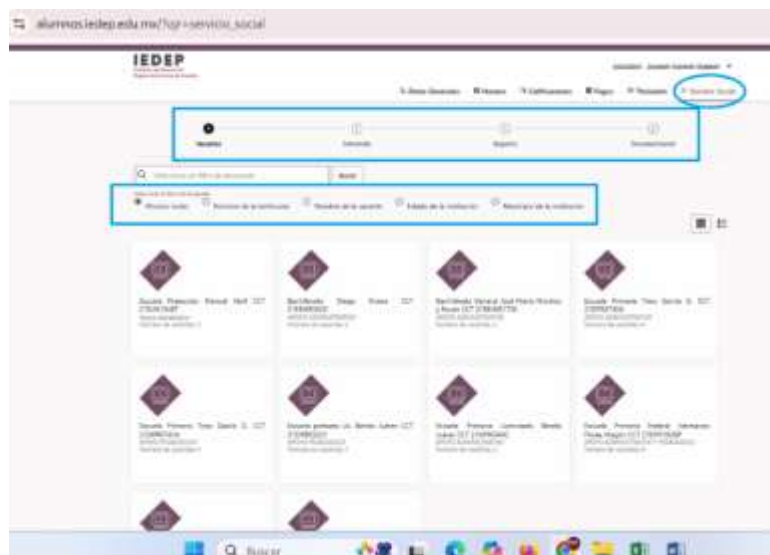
alumnos.iedep.edu.mx/?q=servicio_social

IEDEP

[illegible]

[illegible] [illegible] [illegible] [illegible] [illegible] Servicio Social

Vacantes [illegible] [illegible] Documentación

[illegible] Buscar

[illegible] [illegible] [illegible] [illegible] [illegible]

Escuela Primaria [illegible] CCT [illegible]

Bachillerato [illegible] CCT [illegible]

Bachillerato General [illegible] CCT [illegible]

Escuela Primaria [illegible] CCT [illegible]

Escuela Primaria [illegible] CCT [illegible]

Escuela primaria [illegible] CCT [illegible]

Escuela Primaria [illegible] CCT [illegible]

Escuela Primaria Federal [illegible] CCT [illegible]

Buscar